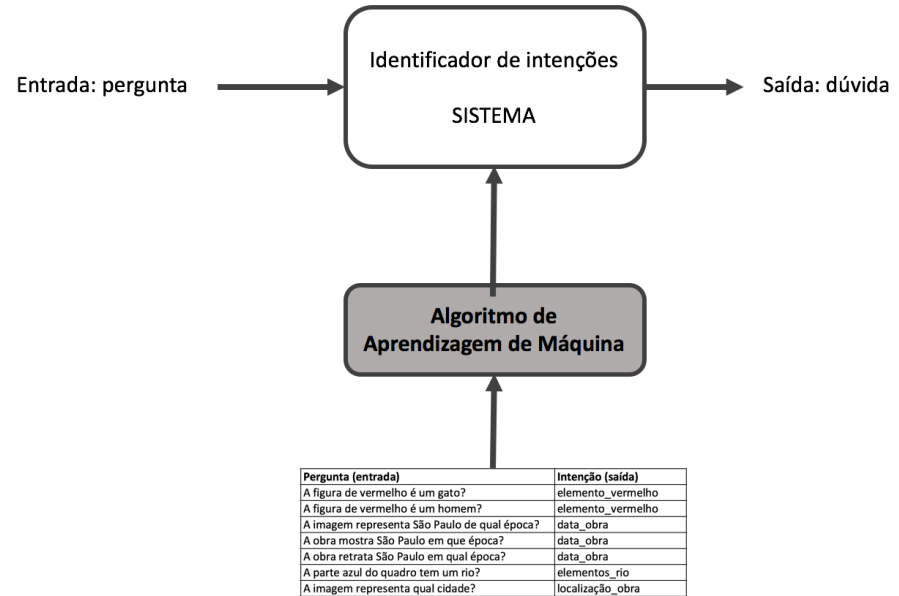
Entrada: pergunta

Identificador de intenções

SISTEMA

Saída: dúvida

Algoritmo de Aprendizagem de Máquina

| Pergunta (entrada) | Intenção (saída) |
|---|---|
| A figura de vermelho é um gato? | elemento_vermelho |
| A figura de vermelho é um homem? | elemento_vermelho |
| A imagem representa São Paulo de qual época? | data_obra |
| A obra mostra São Paulo em que época? | data_obra |
| A obra retrata São Paulo em qual época? | data_obra |
| A parte azul do quadro tem um rio? | elementos_rio |
| A imagem representa qual cidade? | localização_obra |